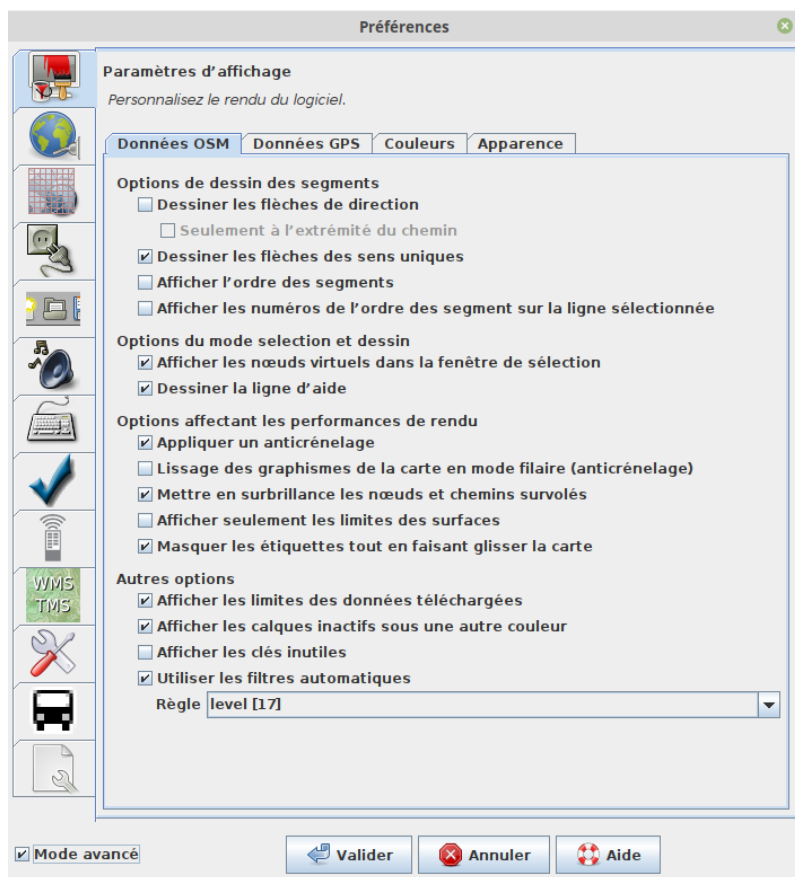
Préférences

Paramètres d’affichage

Personnalisez le rendu du logiciel.

| Données OSM | Données GPS | Couleurs | Apparence |
|---|---|---|---|

Options de dessin des segments

☐ Dessiner les flèches de direction

☐ Seulement à l’extrémité du chemin

☑ Dessiner les flèches des sens uniques

☐ Afficher l’ordre des segments

☐ Afficher les numéros de l’ordre des segment sur la ligne sélectionnée

Options du mode selection et dessin

☑ Afficher les nœuds virtuels dans la fenêtre de sélection

☑ Dessiner la ligne d’aide

Options affectant les performances de rendu

☑ Appliquer un anticrénelage

☐ Lissage des graphismes de la carte en mode filaire (anticrénelage)

☑ Mettre en surbrillance les nœuds et chemins survolés

☐ Afficher seulement les limites des surfaces

☑ Masquer les étiquettes tout en faisant glisser la carte

Autres options

☑ Afficher les limites des données téléchargées

☑ Afficher les calques inactifs sous une autre couleur

☐ Afficher les clés inutiles

☑ Utiliser les filtres automatiques

Règle level [17]

WMS TMS

☑ Mode avancé

Valider

Annuler

Aide